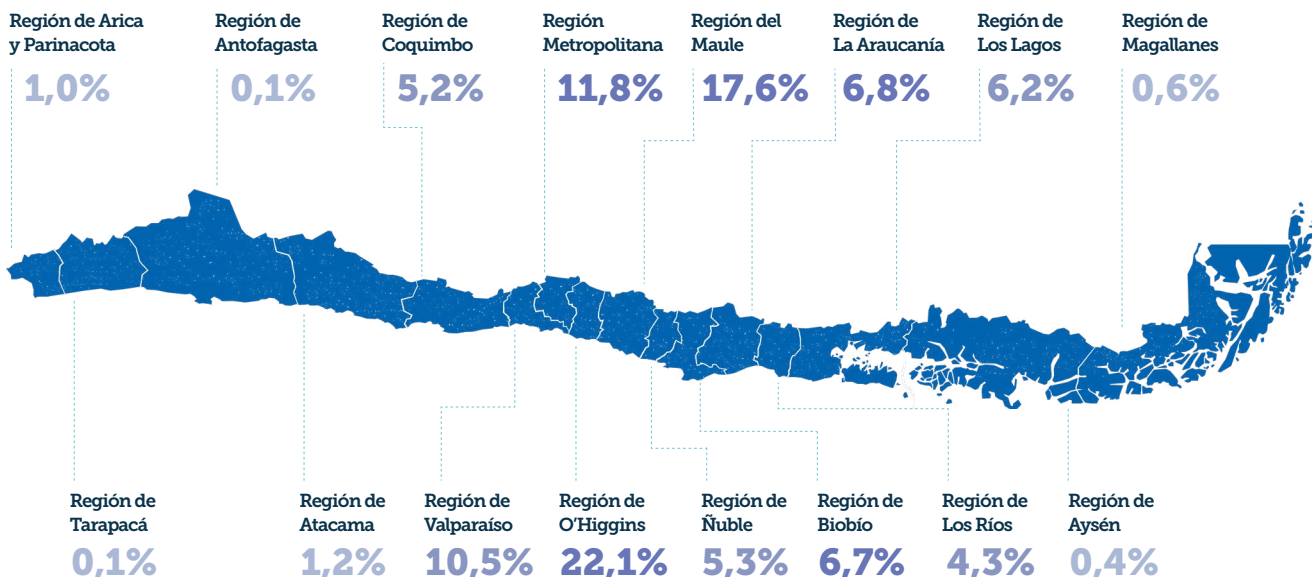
Región de Arica y Parinacota
1,0%

Región de Antofagasta
0,1%

Región de Coquimbo
5,2%

Región Metropolitana
11,8%

Región del Maule
17,6%

Región de La Araucanía
6,8%

Región de Los Lagos
6,2%

Región de Magallanes
0,6%

Región de Tarapacá
0,1%

Región de Atacama
1,2%

Región de Valparaíso
10,5%

Región de O'Higgins
22,1%

Región de Ñuble
5,3%

Región de Biobío
6,7%

Región de Los Ríos
4,3%

Región de Aysén
0,4%